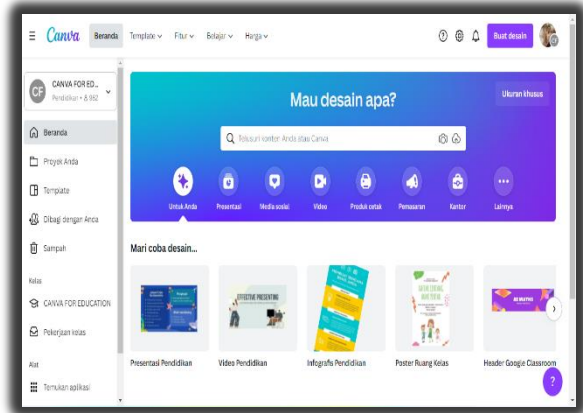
Canva Beranda Template Fitur Belajar Harga Buat desain

CF CANVA FOR ED... Pendidikan • 8.952

Beranda
Proyek Anda
Template
Dibagi dengan Anda
Sampah

Kelas
CANVA FOR EDUCATION
Pekerjaan kelas

Alat
Temukan aplikasi

Mau desain apa?

Ukuran khusus

Telusuri konten Anda atau Canva

Untuk Anda
Presentasi
Media sosial
Video
Produk cetak
Pemasaran
Kantor
Lainnya

Mari coba desain...

EFFECTIVE PRESENTING

Presentasi Pendidikan
Video Pendidikan
Infografis Pendidikan
Poster Ruang Kelas
Header Google Classroom

?